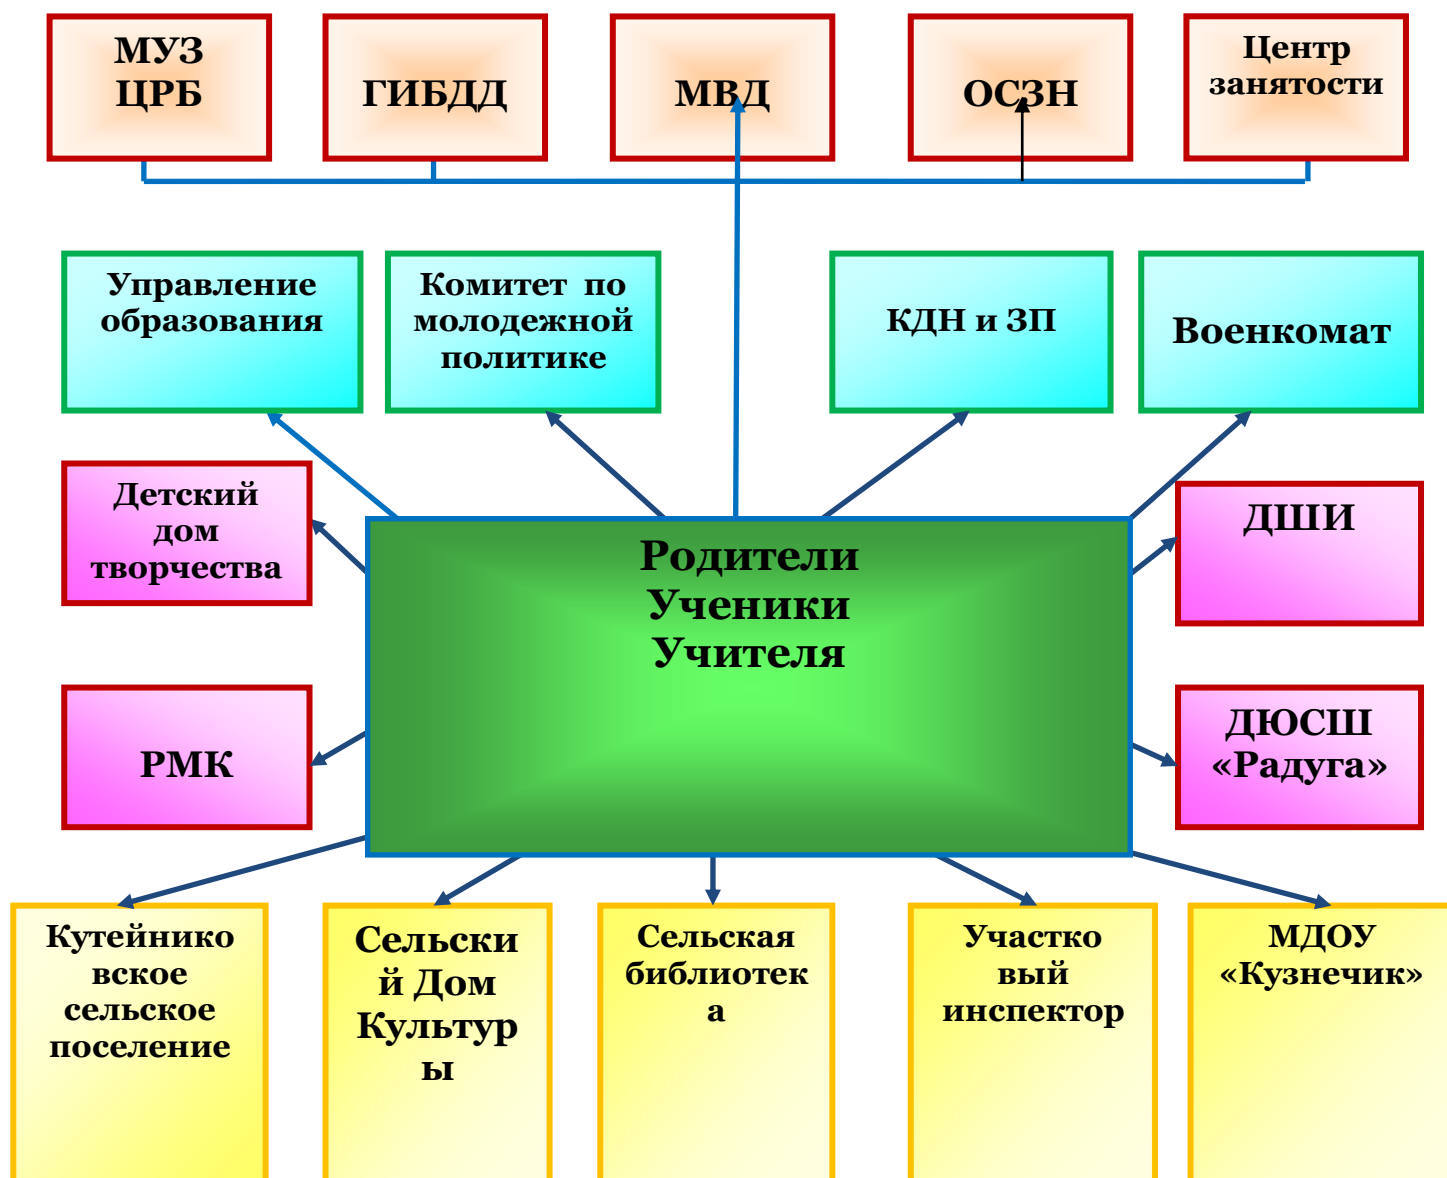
МУЗ ЦРБ

ГИБДД

МВД

ОСЗН

Центр занятости

Управление образования

Комитет по молодежной политике

КДН и ЗП

Военкомат

Детский дом творчества

Родители Ученики Учителя

ДШИ

РМК

ДЮСШ «Радуга»

Кутейниковское сельское поселение

Сельский Дом Культуры

Сельская библиотека

Участковый инспектор

МДОУ «Кузнечик»